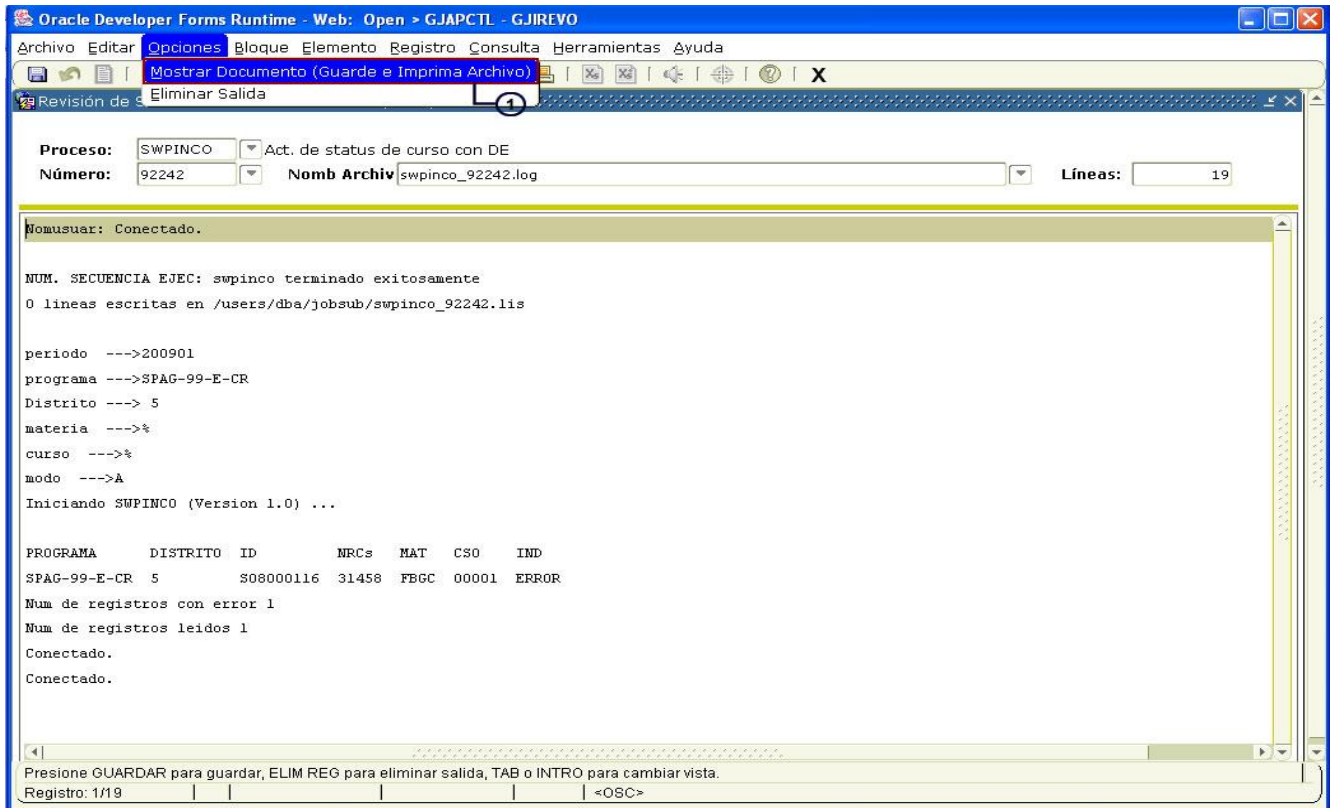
Oracle Developer Forms Runtime - Web: Open > GJAPCTL - GJIREVO

Archivo Editar Opciones Bloque Elemento Registro Consulta Herramientas Ayuda

Mostrar Documento (Guarde e Imprima Archivo)
Eliminar Salida

1

X

Revisión de S

Proceso: SWPINCO Act. de status de curso con DE
Número: 92242 Nomb Archiv swpinco_92242.log Líneas: 19

Nomusuar: Conectado.

NUM. SECUENCIA EJEC: swpinco terminado exitosamente
0 lineas escritas en /users/dba/jobsub/swpinco_92242.lis

periodo --->200901
programa --->SPAG-99-E-CR
Distrito ---> 5
materia --->%
curso --->%
modo --->A
Iniciando SWPINCO (Version 1.0) ...

| PROGRAMA | DISTRITO | ID | NRCs | MAT | CSO | IND |
|---|---|---|---|---|---|---|
| SPAG-99-E-CR | 5 | S08000116 | 31458 | FBGC | 00001 | ERROR |

Num de registros con error 1
Num de registros leidos 1
Conectado.
Conectado.

Presione GUARDAR para guardar, ELIM REG para eliminar salida, TAB o INTRO para cambiar vista.
Registro: 1/19 <OSC>